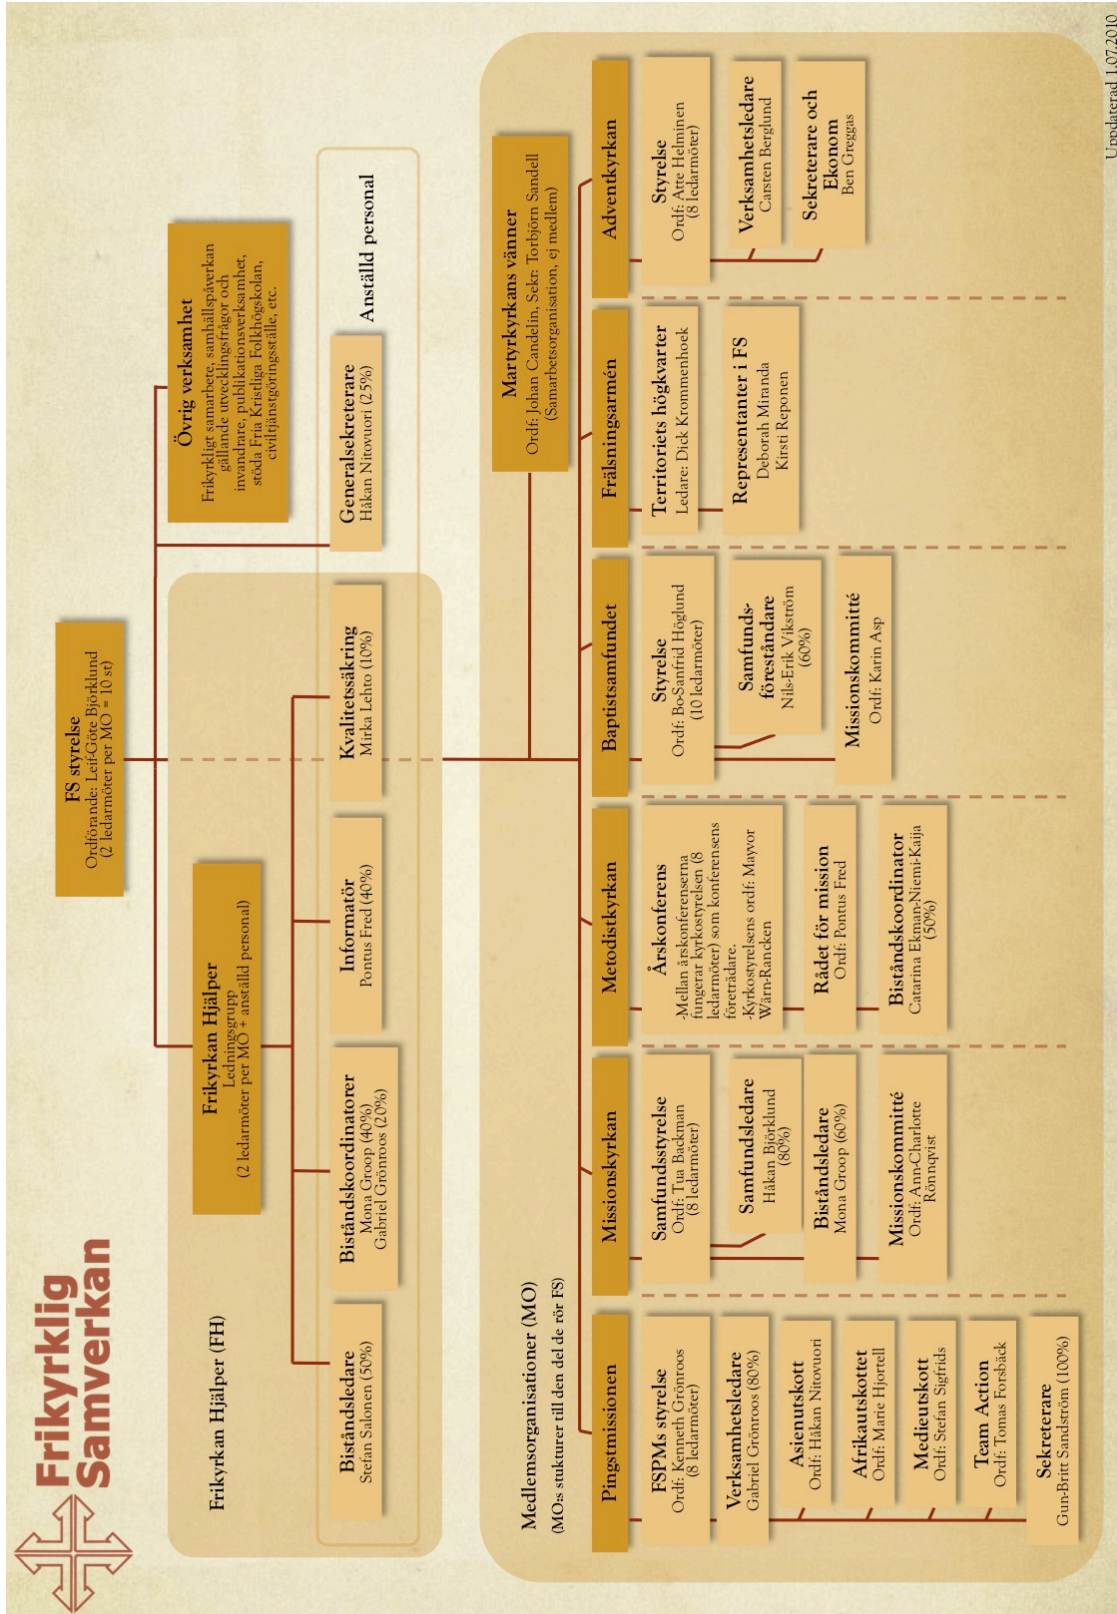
Frikyrklig Samverkan

FS styrelse
Ordförande: Leif-Göte Björklund
(2 ledarmöter per MO = 10 st)

Frikyrkan Hjälper (FH)

Frikyrkan Hjälper
Ledningsgrupp
(2 ledarmöter per MO + anställd personal)

Biståndsledare
Stefan Salonen (50%)

Biståndskoordinatorer
Mona Groop (40%)
Gabriel Grönroos (20%)

Informatör
Pontus Fred (40%)

Kvalitetssäkring
Mirka Lehto (10%)

Generalsekreterare
Håkan Nitovuori (25%)

Anställd personal

Övrig verksamhet
Frikyrkligt samarbete, samhällspåverkan gällande utvecklingsfrågor och invandrare, publikationsverksamhet, stöda Fria Kristliga Folkhögskolan, civiltjänstgöringsställe, etc.

Medlemsorganisationer (MO)
(MO:s stukturer till den del de rör FS)

Martyrkyrkans vänner
Ordf: Johan Candelin, Sekr: Torbjörn Sandell
(Samarbetsorganisation, ej medlem)

Pingstmissionen
FSPMs styrelse
Ordf: Kenneth Grönroos
(8 ledarmöter)
Verksamhetsledare
Gabriel Grönroos (80%)
Asienutskott
Ordf: Håkan Nitovuori
Afrikautskottet
Ordf: Marie Hjortell
Medieutskott
Ordf: Stefan Sigfrids
Team Action
Ordf: Tomas Forsbäck
Sekreterare
Gun-Britt Sandström (100%)

Missionskyrkan
Samfundsstyrelse
Ordf: Tua Backman
(8 ledarmöter)
Samfundsledare
Håkan Björklund
(80%)
Biståndsledare
Mona Groop (60%)
Missionskommitté
Ordf: Ann-Charlotte Rönnqvist

Metodistkyrkan
Årskonferens
-Mellan årskonferenserna fungerar kyrkostyrelsen (8 ledarmöter) som konferensens företrädare.
-Kyrkostyrelsens ordf: Mayvor Wärn-Rancken
Rådet för mission
Ordf: Pontus Fred
Biståndskoordinator
Catarina Ekman-Niemi-Kaija
(50%)

Baptistsamfundet
Styrelse
Ordf: Bo-Sanfrid Höglund
(10 ledarmöter)
Samfunds-föreståndare
Nils-Erik Vikström
(60%)
Missionskommitté
Ordf: Karin Asp

Frälsningsarmén
Territoriets högkvarter
Ledare: Dick Krommenhoek
Representanter i FS
Deborah Miranda
Kirsti Reponen

Adventkyrkan
Styrelse
Ordf: Atte Helminen
(8 ledarmöter)
Verksamhetsledare
Carsten Berglund
Sekreterare och Ekonom
Ben Greggas

Uppdaterad 1.07.2010